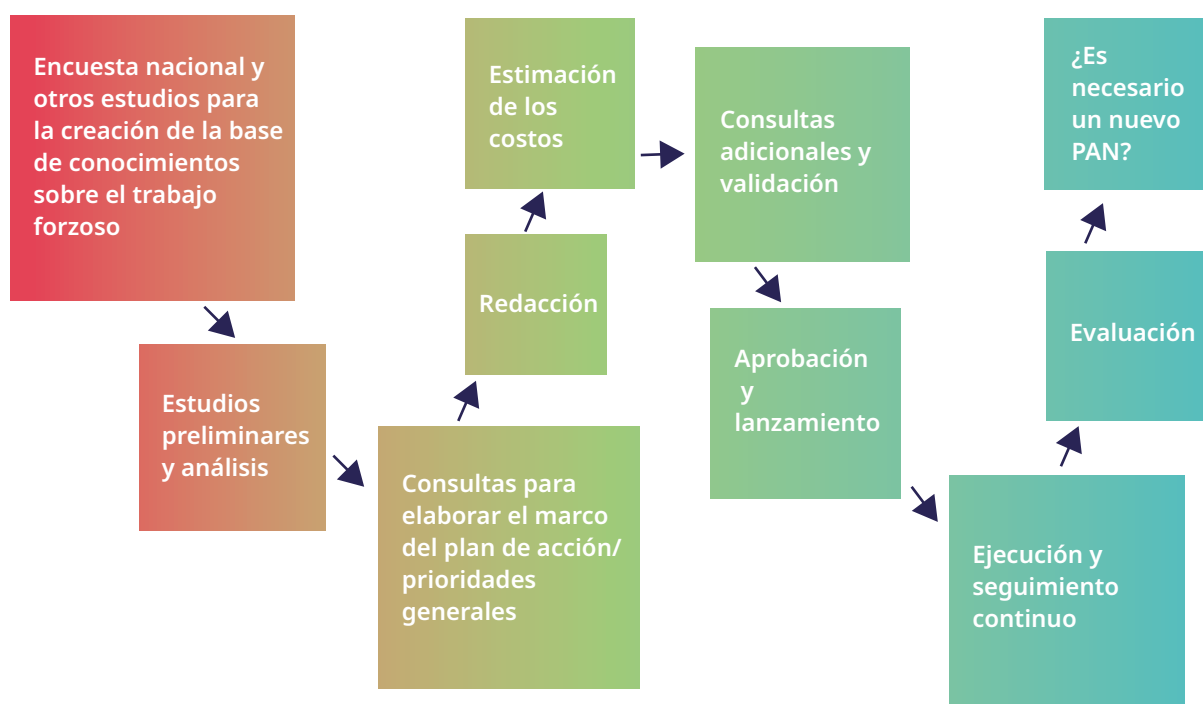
Encuesta nacional y otros estudios para la creación de la base de conocimientos sobre el trabajo forzoso

Estudios preliminares y análisis

Consultas para elaborar el marco del plan de acción/ prioridades generales

Redacción

Estimación de los costos

Consultas adicionales y validación

Aprobación y lanzamiento

Ejecución y seguimiento continuo

Evaluación

¿Es necesario un nuevo PAN?